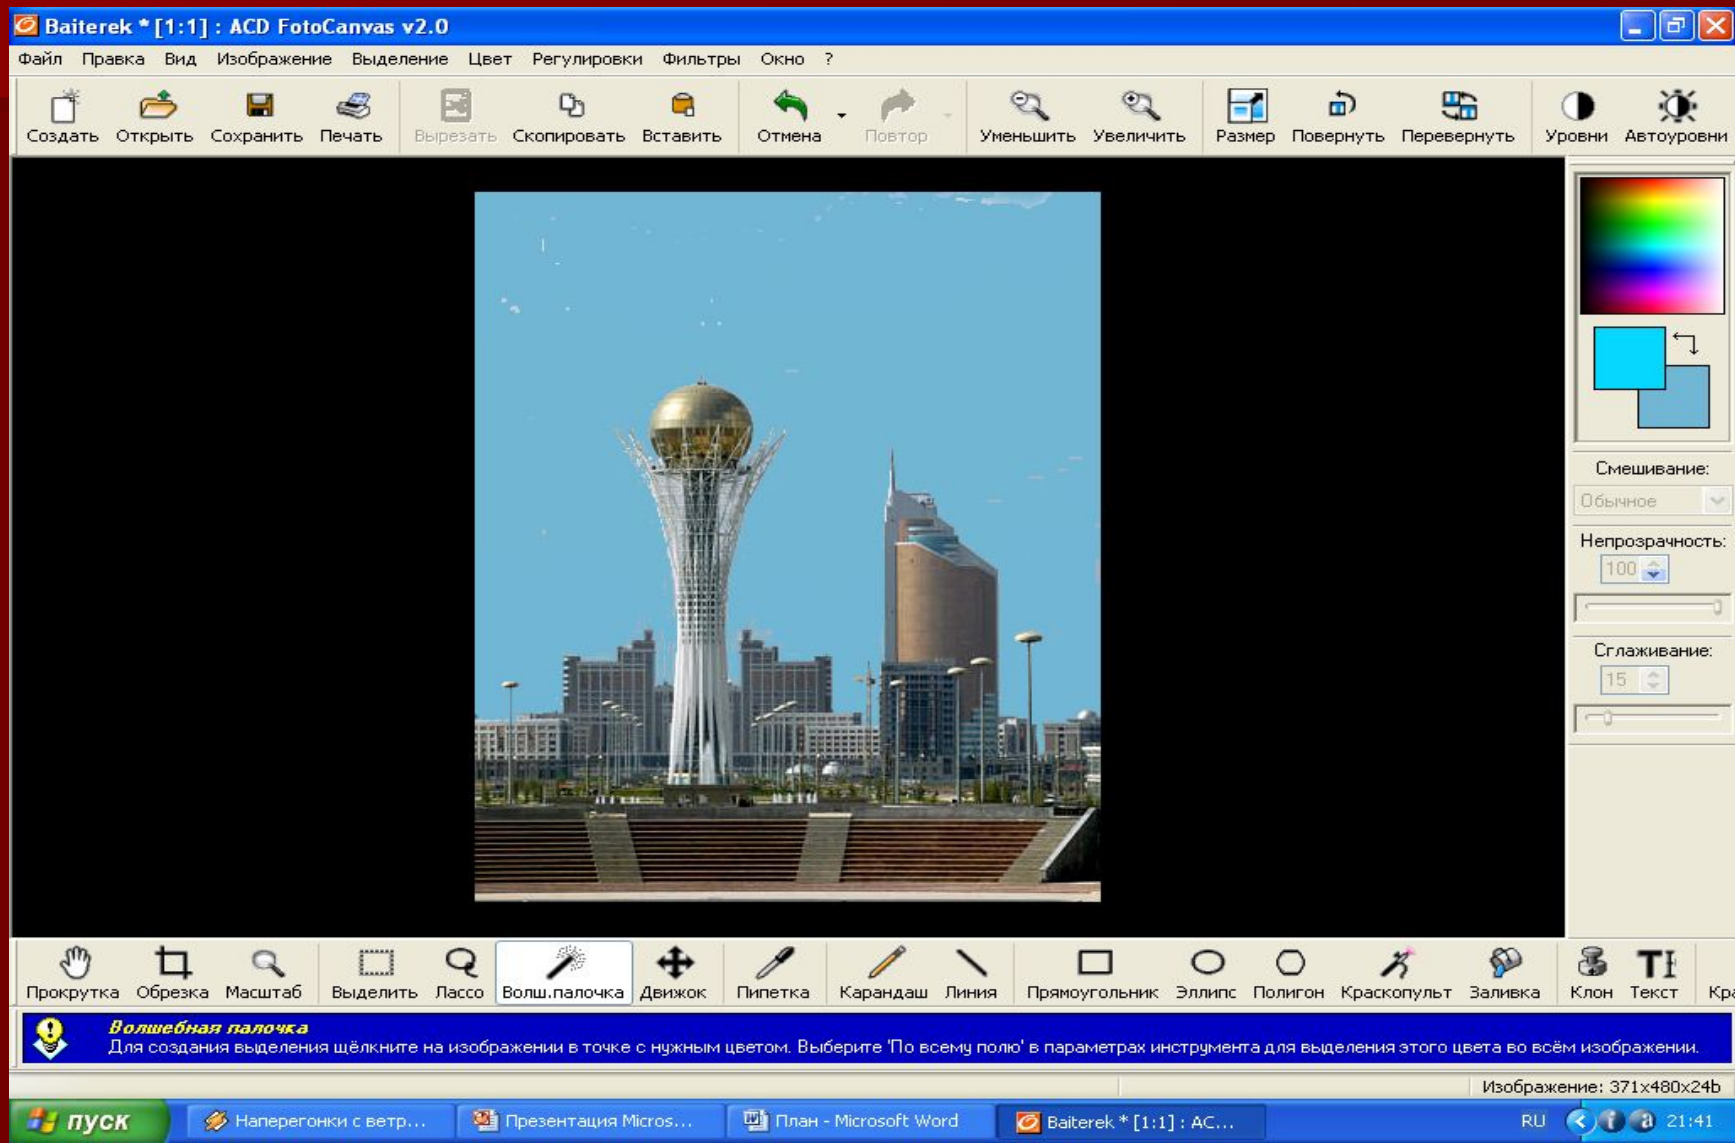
Baiterek * [1:1] : ACD FotoCanvas v2.0

Файл Правка Вид Изображение Выделение Цвет Регулировки Фильтры Окно ?

Создать Открыть Сохранить Печать Вырезать Скопировать Вставить Отмена Повтор Уменьшить Увеличить Размер Повернуть Перевернуть Уровни Автоуровни

Смешивание:
Обычное
Непрозрачность:
100
Сглаживание:
15

Прокрутка Обрезка Масштаб Выделить Лассо Волш.палочка Движок Пипетка Карандаш Линия Прямоугольник Эллипс Полигон Краскопульт Заливка Клон Текст Кра

Волшебная палочка
Для создания выделения щёлкните на изображении в точке с нужным цветом. Выберите 'По всему полю' в параметрах инструмента для выделения этого цвета во всём изображении.

Изображение: 371x480x24b

пуск Наперегонки с ветр... Презентация Micros... План - Microsoft Word Baiterek * [1:1] : AC... RU 21:41